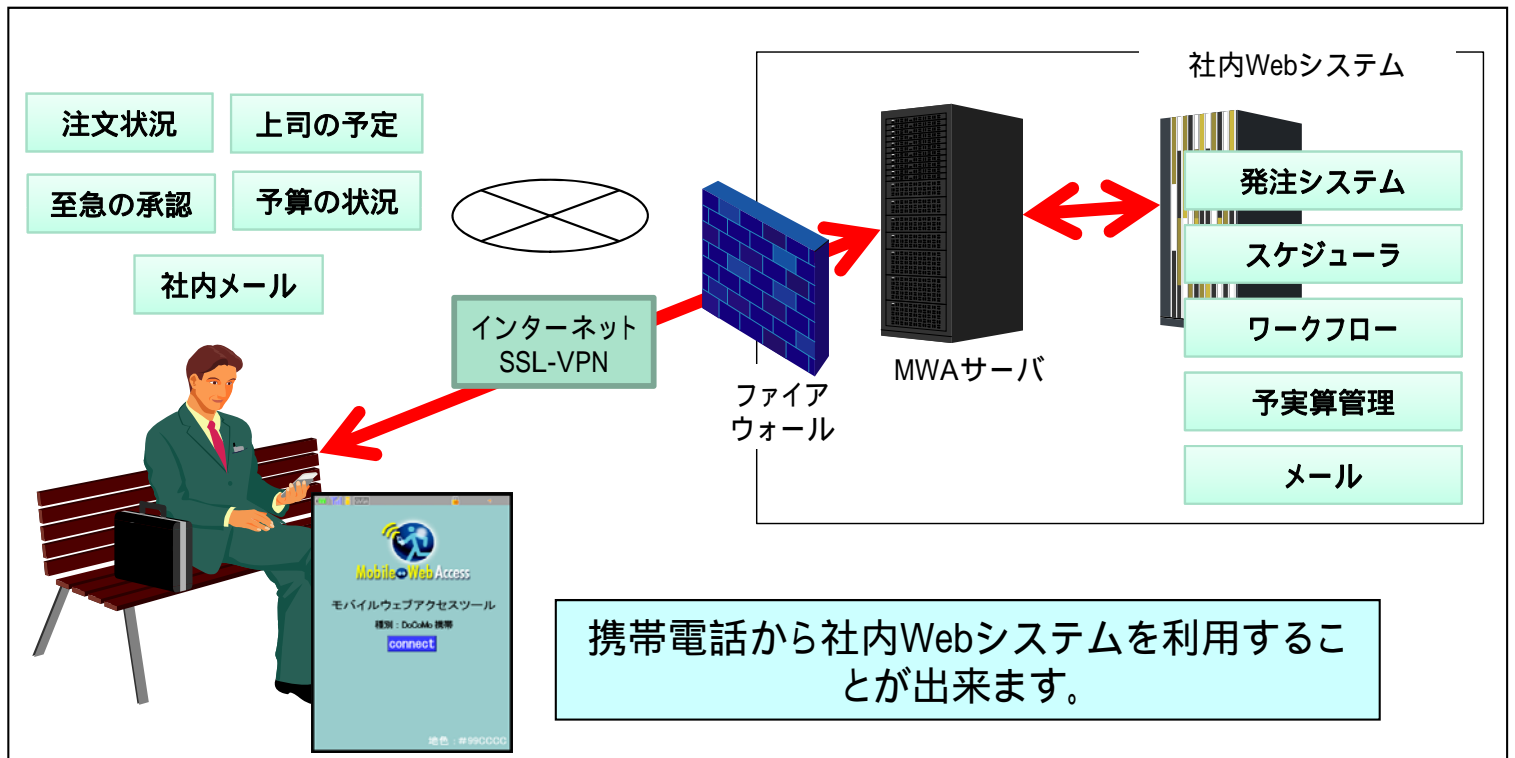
注文状況

上司の予定

至急の承認

予算の状況

社内メール

インターネット
SSL-VPN

ファイアウォール

MWAサーバ

社内Webシステム

発注システム

スケジューラ

ワークフロー

予実算管理

メール

Mobile Web Access

モバイルウェブアクセスツール

種別：DoCoMo 携帯

connect

地色：#99CCCC

携帯電話から社内Webシステムを利用することが出来ます。